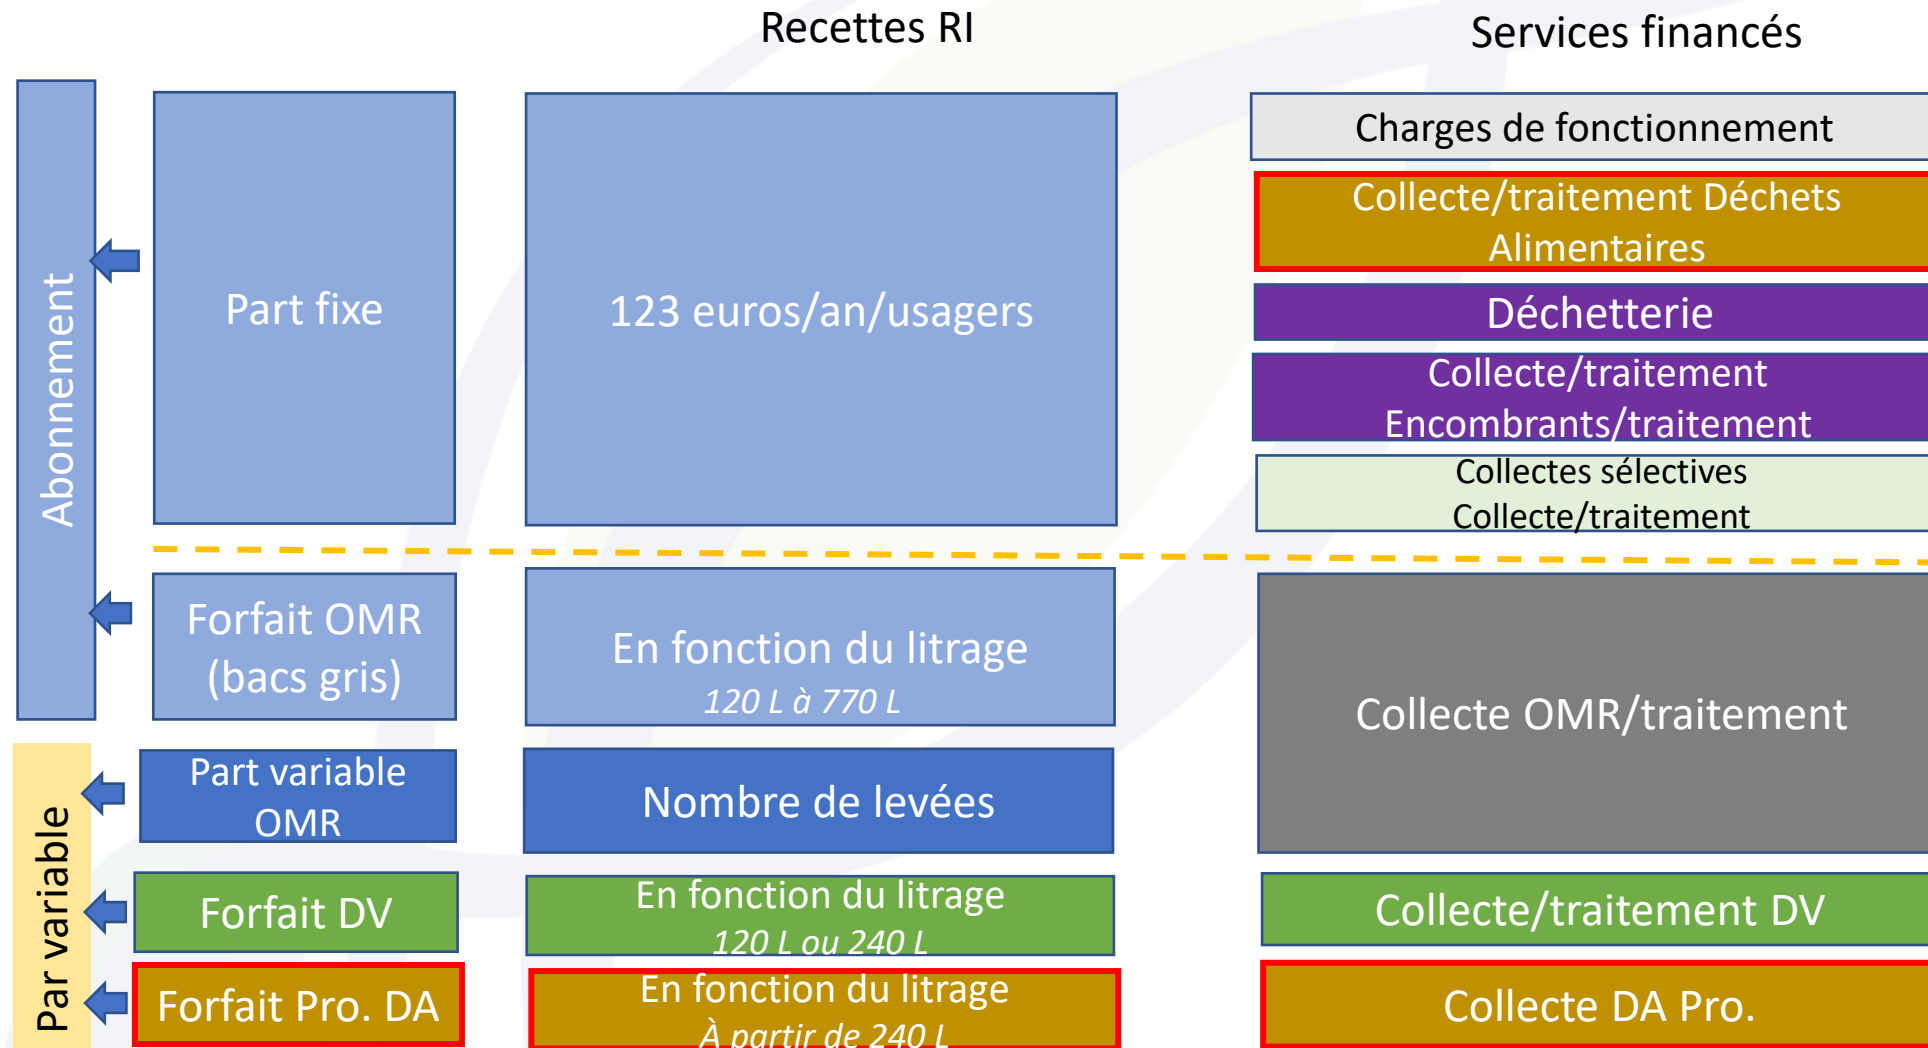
Recettes RI

Services financés

Abonnement

Part fixe

123 euros/an/usagers

Charges de fonctionnement

Collecte/traitement Déchets Alimentaires

Déchetterie

Collecte/traitement Encombrants/traitement

Collectes sélectives Collecte/traitement

Forfait OMR (bacs gris)

En fonction du litrage
*120 L à 770 L*

Collecte OMR/traitement

Par variable

Part variable OMR

Nombre de levées

Forfait DV

En fonction du litrage
*120 L ou 240 L*

Collecte/traitement DV

Forfait Pro. DA

En fonction du litrage
*À partir de 240 L*

Collecte DA Pro.